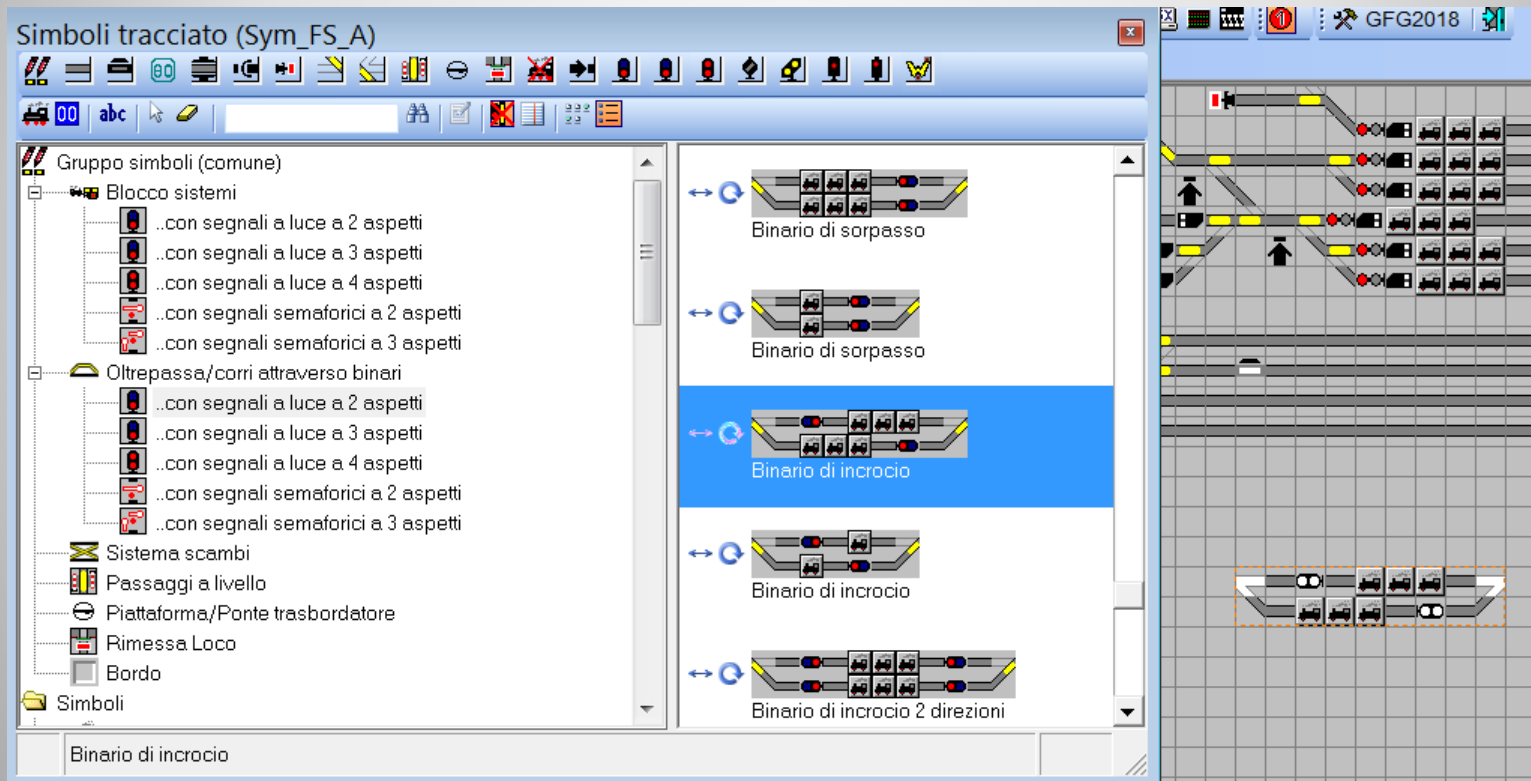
Simboli tracciato (Sym_FS_A)

abc

Gruppo simboli (comune)
Blocco sistemi
..con segnali a luce a 2 aspetti
..con segnali a luce a 3 aspetti
..con segnali a luce a 4 aspetti
..con segnali semaforici a 2 aspetti
..con segnali semaforici a 3 aspetti
Oltrepassa/corri attraverso binari
..con segnali a luce a 2 aspetti
..con segnali a luce a 3 aspetti
..con segnali a luce a 4 aspetti
..con segnali semaforici a 2 aspetti
..con segnali semaforici a 3 aspetti
Sistema scambi
Passaggi a livello
Piattaforma/Ponte trasbordatore
Rimessa Loco
Bordo
Simboli

Binario di sorpasso
Binario di sorpasso
Binario di incrocio
Binario di incrocio
Binario di incrocio 2 direzioni

Binario di incrocio

GFG2018